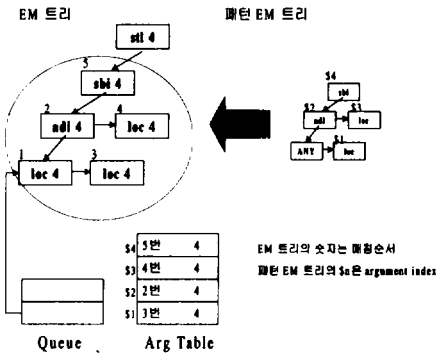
EM 트리

패턴 EM 트리

sti 4

5

sbi 4

2

adi 4

4

loc 4

1

loc 4

3

loc 4

$4

sbi

$2

adi

$3

loc

ANY

$1

loc

| | | |
|---|---|---|
| $4 | 5번 | 4 |
| $3 | 4번 | 4 |
| $2 | 2번 | 4 |
| $1 | 3번 | 4 |

EM 트리의 숫자는 매칭순서

패턴 EM 트리의 $n은 argument index

Queue

Arg Table